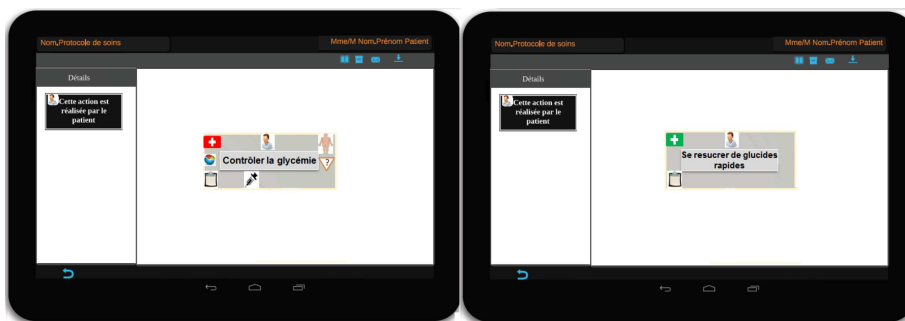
Nom_Protocole de soins

Mme/M Nom_Prénom Patient

Détails

Cette action est réalisée par le patient

Contrôler la glycémie

?

Nom_Protocole de soins

Mme/M Nom_Prénom Patient

Détails

Cette action est réalisée par le patient

Se resucrer de glucides rapides